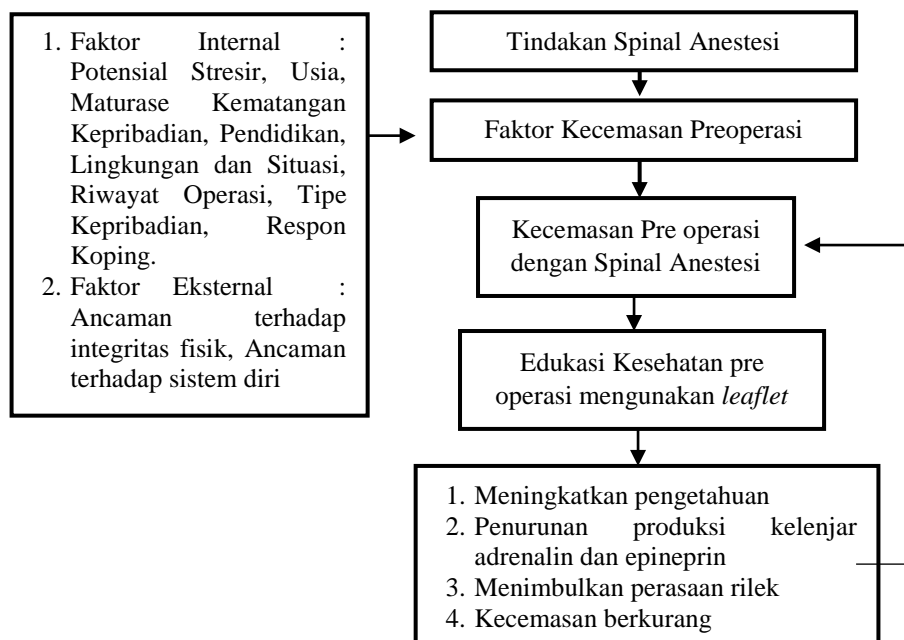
1. Faktor Internal : Potensial Stresir, Usia, Maturase Kematangan Kepribadian, Pendidikan, Lingkungan dan Situasi, Riwayat Operasi, Tipe Kepribadian, Respon Koping.
2. Faktor Eksternal : Ancaman terhadap integritas fisik, Ancaman terhadap sistem diri

Tindakan Spinal Anestesi

Faktor Kecemasan Preoperasi

Kecemasan Pre operasi dengan Spinal Anestesi

Edukasi Kesehatan pre operasi mengunakan *leaflet*

1. Meningkatkan pengetahuan
2. Penurunan produksi kelenjar adrenalin dan epineprin
3. Menimbulkan perasaan rilek
4. Kecemasan berkurang